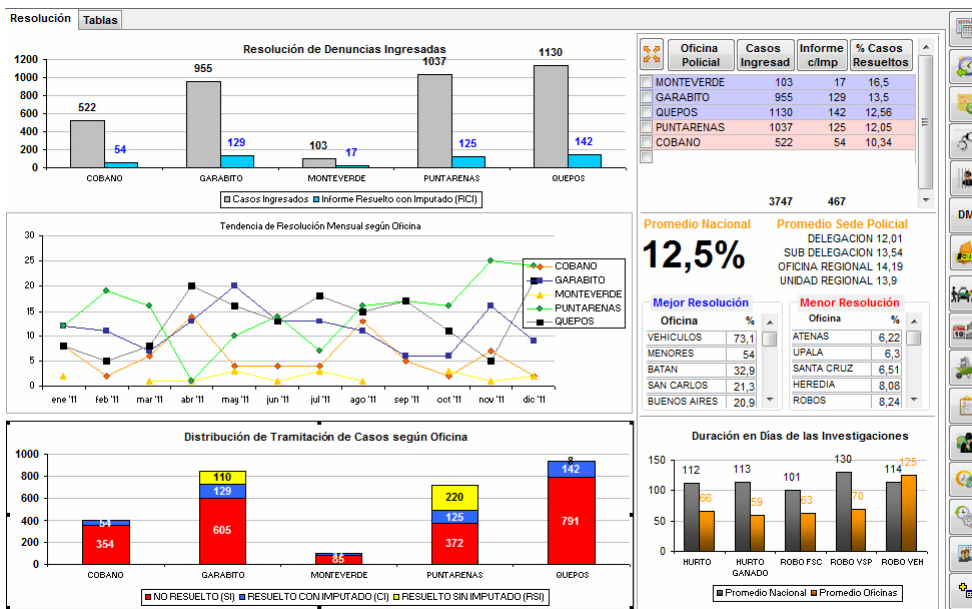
Resolución Tablas

Resolución de Denuncias Ingresadas

1200
1000
800
600
400
200
0

522 54
955 129
103 17
1037 125
1130 142

COBANO GARABITO MONTEVERDE PUNTARENAS QUEPOS

Casos Ingresados Informe Resuelto con Imputado (RCI)

| | Oficina Policial | Casos Ingresad | Informe c/Imp | % Casos Resueltos |
|---|---|---|---|---|
| | MONTEVERDE | 103 | 17 | 16,5 |
| | GARABITO | 955 | 129 | 13,5 |
| | QUEPOS | 1130 | 142 | 12,56 |
| | PUNTARENAS | 1037 | 125 | 12,05 |
| | COBANO | 522 | 54 | 10,34 |

3747 467

Tendencia de Resolución Mensual según Oficina

30
25
20
15
10
5
0

ene '11 feb '11 mar '11 abr '11 may '11 jun '11 jul '11 ago '11 sep '11 oct '11 nov '11 dic '11

COBANO
GARABITO
MONTEVERDE
PUNTARENAS
QUEPOS

Promedio Nacional
12,5%

Promedio Sede Policial
DELEGACION 12,01
SUB DELEGACION 13,54
OFICINA REGIONAL 14,19
UNIDAD REGIONAL 13,9

Mejor Resolución
| Oficina | % |
|---|---|
| VEHICULOS | 73,1 |
| MENORES | 54 |
| BATAN | 32,9 |
| SAN CARLOS | 21,3 |
| BUENOS AIRES | 20,9 |

Menor Resolución
| Oficina | % |
|---|---|
| ATENAS | 6,22 |
| UPALA | 6,3 |
| SANTA CRUZ | 6,51 |
| HEREDIA | 8,08 |
| ROBOS | 8,24 |

Distribución de Tramitación de Casos según Oficina

1000
800
600
400
200
0

354 54
605 129 110
85 11
372 125 220
791 142 8

COBANO GARABITO MONTEVERDE PUNTARENAS QUEPOS

NO RESUELTO (SI) RESUELTO CON IMPUTADO (CI) RESUELTO SIN IMPUTADO (RSI)

Duración en Días de las Investigaciones

150
100
50
0

112 66
113 59
101 63
130 70
114 125

HURTO HURTO GANADO ROBO FSC ROBO VSP ROBO VEH

Promedio Nacional Promedio Oficinas

DM